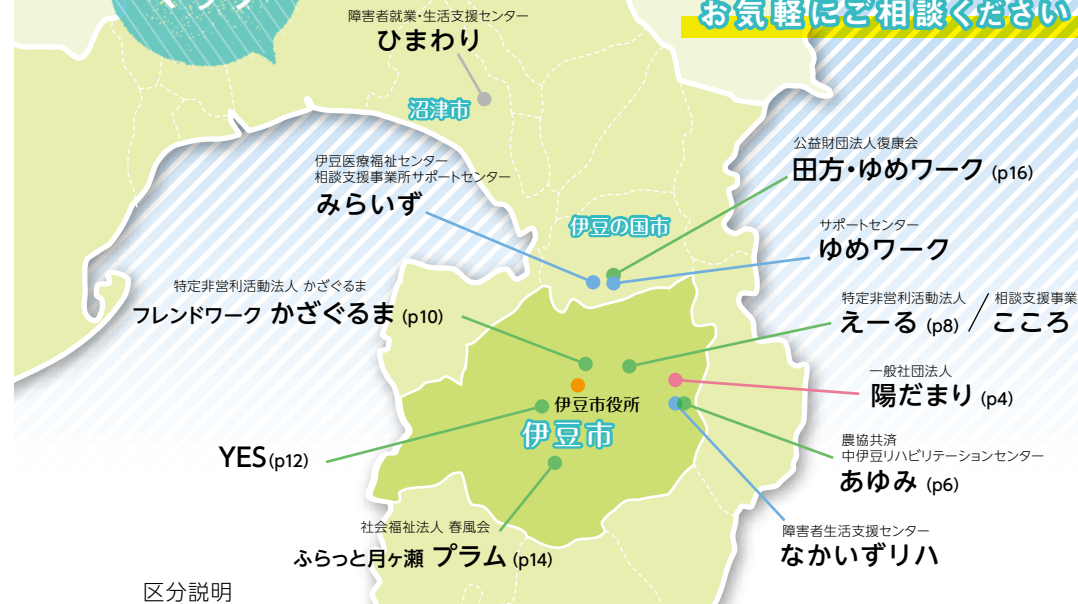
お気軽にご相談ください

障害者就業・生活支援センター
ひまわり

沼津市

公益財団法人復康会
田方・ゆめワーク (p16)

伊豆医療福祉センター
相談支援事業所サポートセンター
みらいず

伊豆の国市

サポートセンター
ゆめワーク

特定非営利活動法人 かざぐるま
フレンドワーク かざぐるま (p10)

特定非営利活動法人
えーる (p8)

相談支援事業
こころ

一般社団法人
陽だまり (p4)

伊豆市役所
伊豆市

YES(p12)

農協共済
中伊豆リハビリテーションセンター
あゆみ (p6)

社会福祉法人 春風会
ふらっと月ヶ瀬 プラム (p14)

障害者生活支援センター
なかいずリハ

区分説明